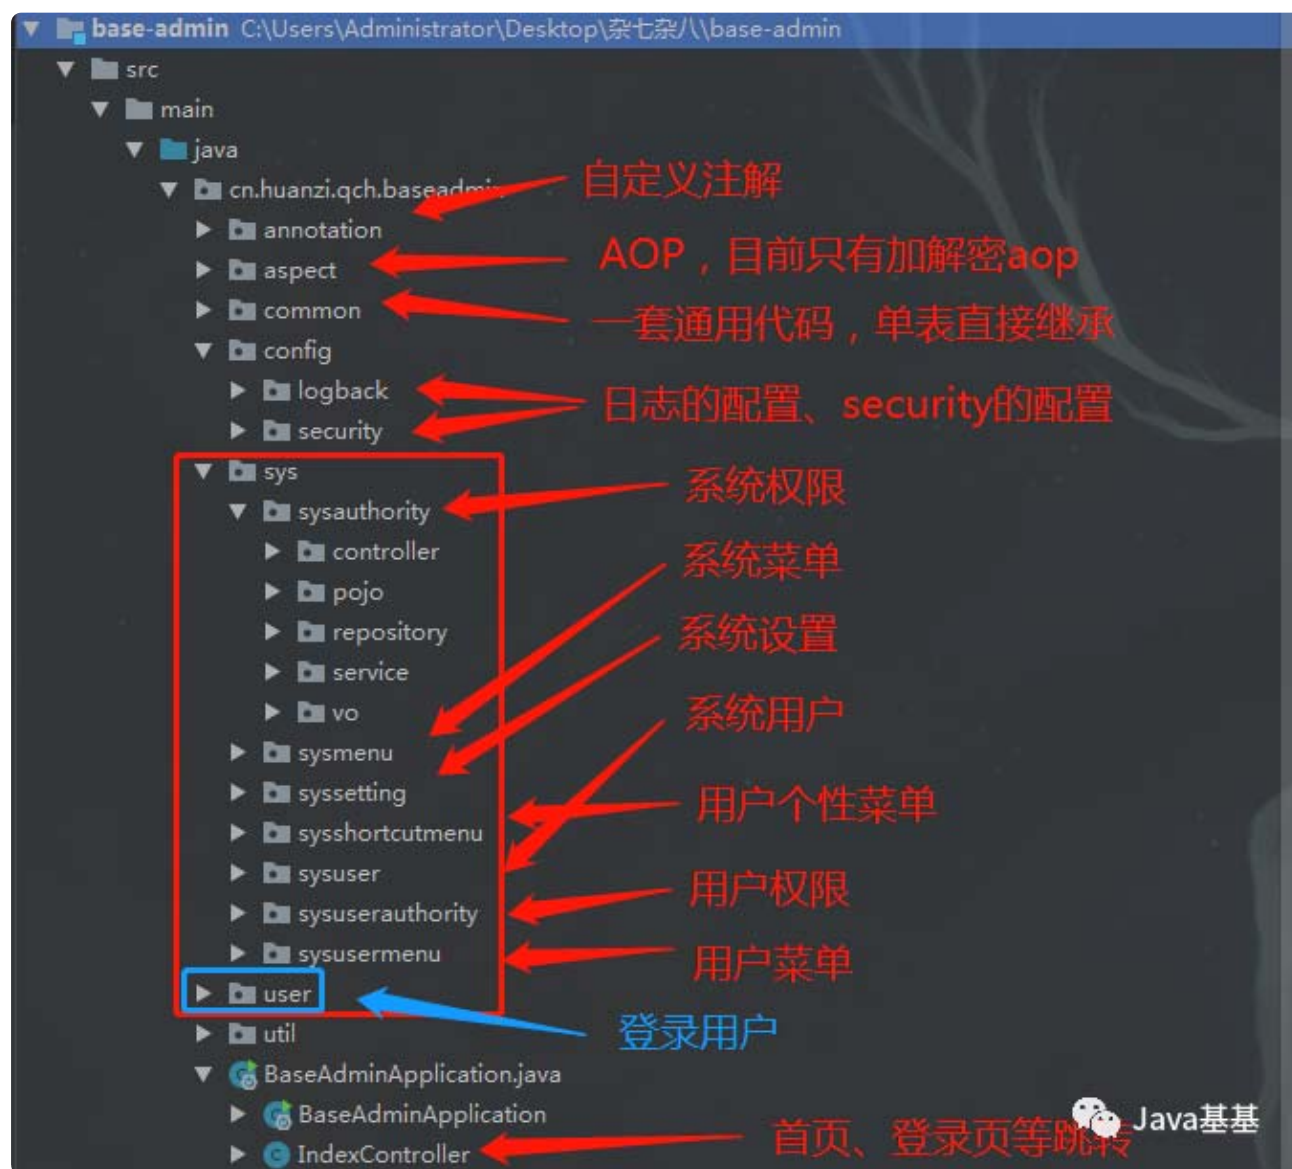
base-admin C:\Users\Administrator\Desktop\杂七杂八\base-admin
src
main
java
cn.huanzi.qch.baseadmi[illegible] 自定义注解
annotation
aspect AOP，目前只有加解密aop
common 一套通用代码，单表直接继承
config
logback 日志的配置、security的配置
security
sys
sysauthority 系统权限
controller 系统菜单
pojo
repository 系统设置
service
vo 系统用户
sysmenu
syssetting 用户个性菜单
sysshortcutmenu
sysuser
sysuserauthority 用户权限
sysusermenu 用户菜单
user
util 登录用户
BaseAdminApplication.java
BaseAdminApplication
IndexController 首页、登录页等跳转
Java基基